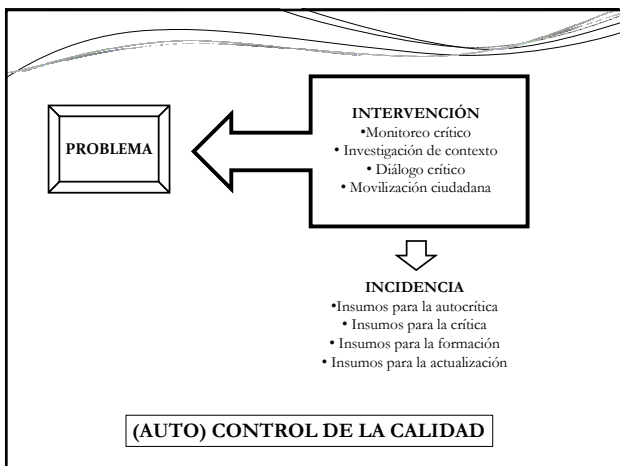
PROBLEMA

INTERVENCIÓN
•Monitoreo crítico
• Investigación de contexto
• Diálogo crítico
• Movilización ciudadana

INCIDENCIA
•Insumos para la autocrítica
• Insumos para la crítica
• Insumos para la formación
• Insumos para la actualización

(AUTO) CONTROL DE LA CALIDAD